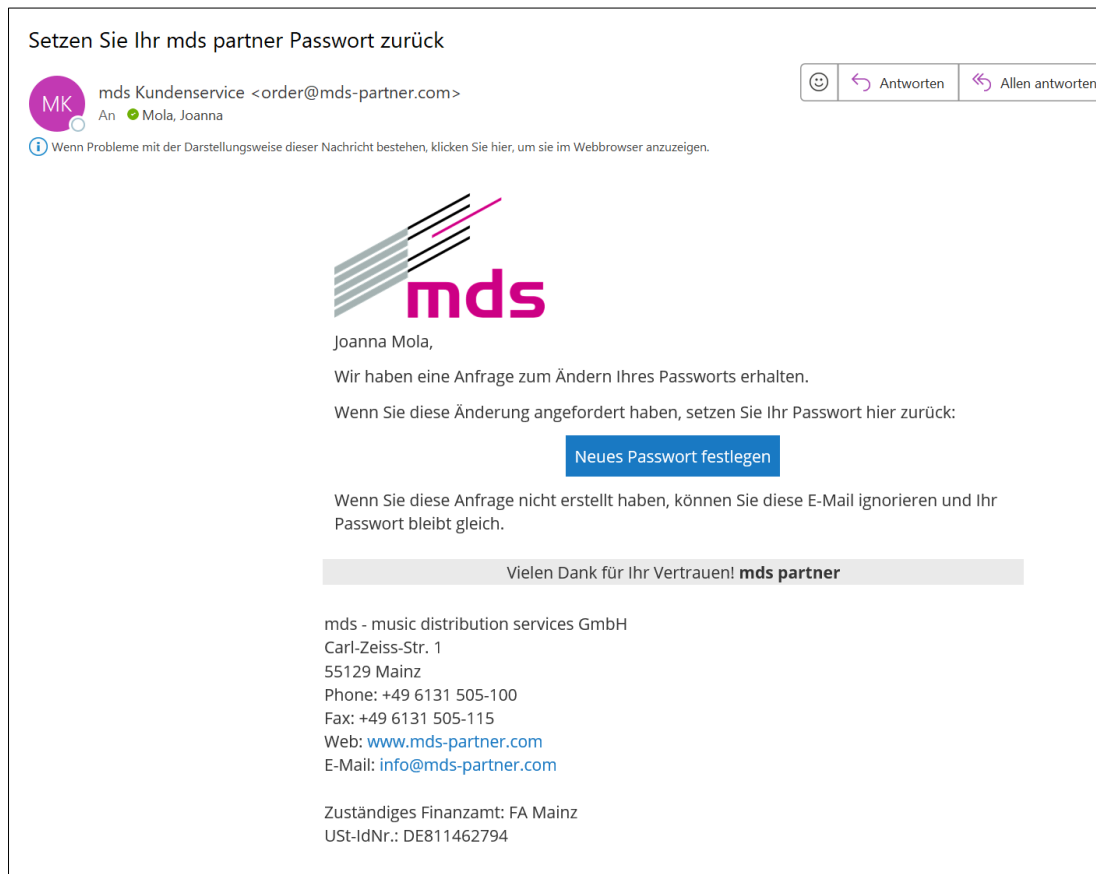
Setzen Sie Ihr mds partner Passwort zurück

MK

mds Kundenservice <order@mds-partner.com>
An Mola, Joanna

Antworten
Allen antworten

Wenn Probleme mit der Darstellungsweise dieser Nachricht bestehen, klicken Sie hier, um sie im Webbrowser anzuzeigen.

mds

Joanna Mola,

Wir haben eine Anfrage zum Ändern Ihres Passworts erhalten.

Wenn Sie diese Änderung angefordert haben, setzen Sie Ihr Passwort hier zurück:

Neues Passwort festlegen

Wenn Sie diese Anfrage nicht erstellt haben, können Sie diese E-Mail ignorieren und Ihr Passwort bleibt gleich.

Vielen Dank für Ihr Vertrauen! **mds partner**

mds - music distribution services GmbH
Carl-Zeiss-Str. 1
55129 Mainz
Phone: +49 6131 505-100
Fax: +49 6131 505-115
Web: www.mds-partner.com
E-Mail: info@mds-partner.com

Zuständiges Finanzamt: FA Mainz
USt-IdNr.: DE811462794